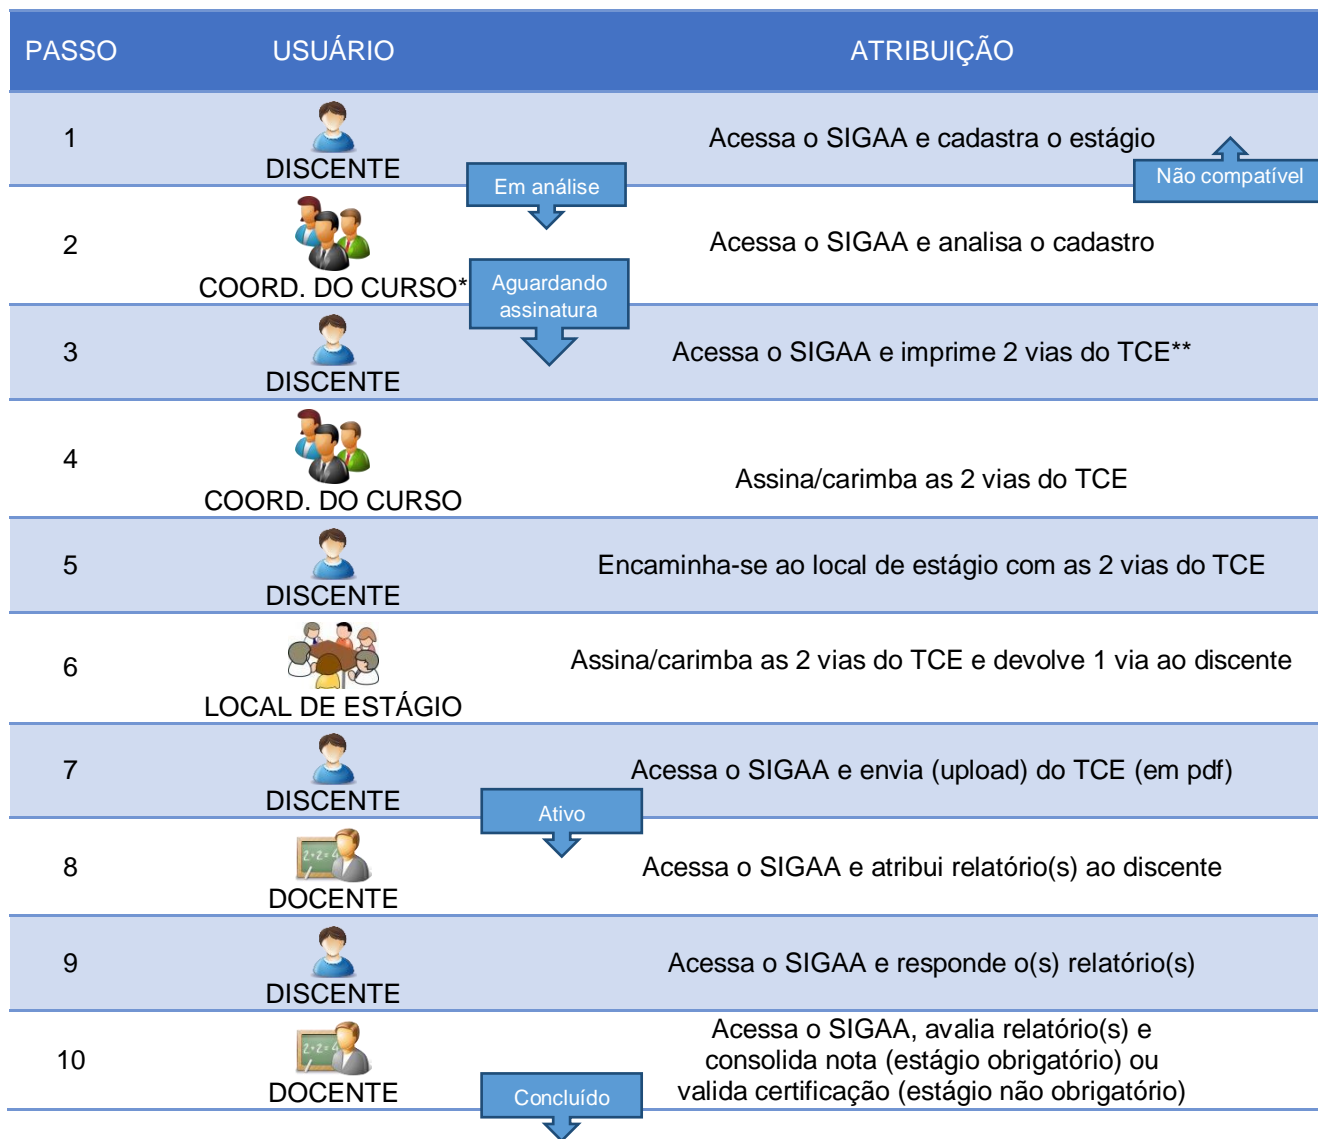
| PASSO | USUÁRIO | ATRIBUIÇÃO |
|---|---|---|
| 1 | DISCENTE | Acessa o SIGAA e cadastra o estágio |
| 2 | COORD. DO CURSO* | Acessa o SIGAA e analisa o cadastro |
| 3 | DISCENTE | Acessa o SIGAA e imprime 2 vias do TCE** |
| 4 | COORD. DO CURSO | Assina/carimba as 2 vias do TCE |
| 5 | DISCENTE | Encaminha-se ao local de estágio com as 2 vias do TCE |
| 6 | LOCAL DE ESTÁGIO | Assina/carimba as 2 vias do TCE e devolve 1 via ao discente |
| 7 | DISCENTE | Acessa o SIGAA e envia (upload) do TCE (em pdf) |
| 8 | DOCENTE | Acessa o SIGAA e atribui relatório(s) ao discente |
| 9 | DISCENTE | Acessa o SIGAA e responde o(s) relatório(s) |
| 10 | DOCENTE | Acessa o SIGAA, avalia relatório(s) e consolida nota (estágio obrigatório) ou valida certificação (estágio não obrigatório) |

Não compatível

Em análise

Aguardando assinatura

Ativo

Concluído